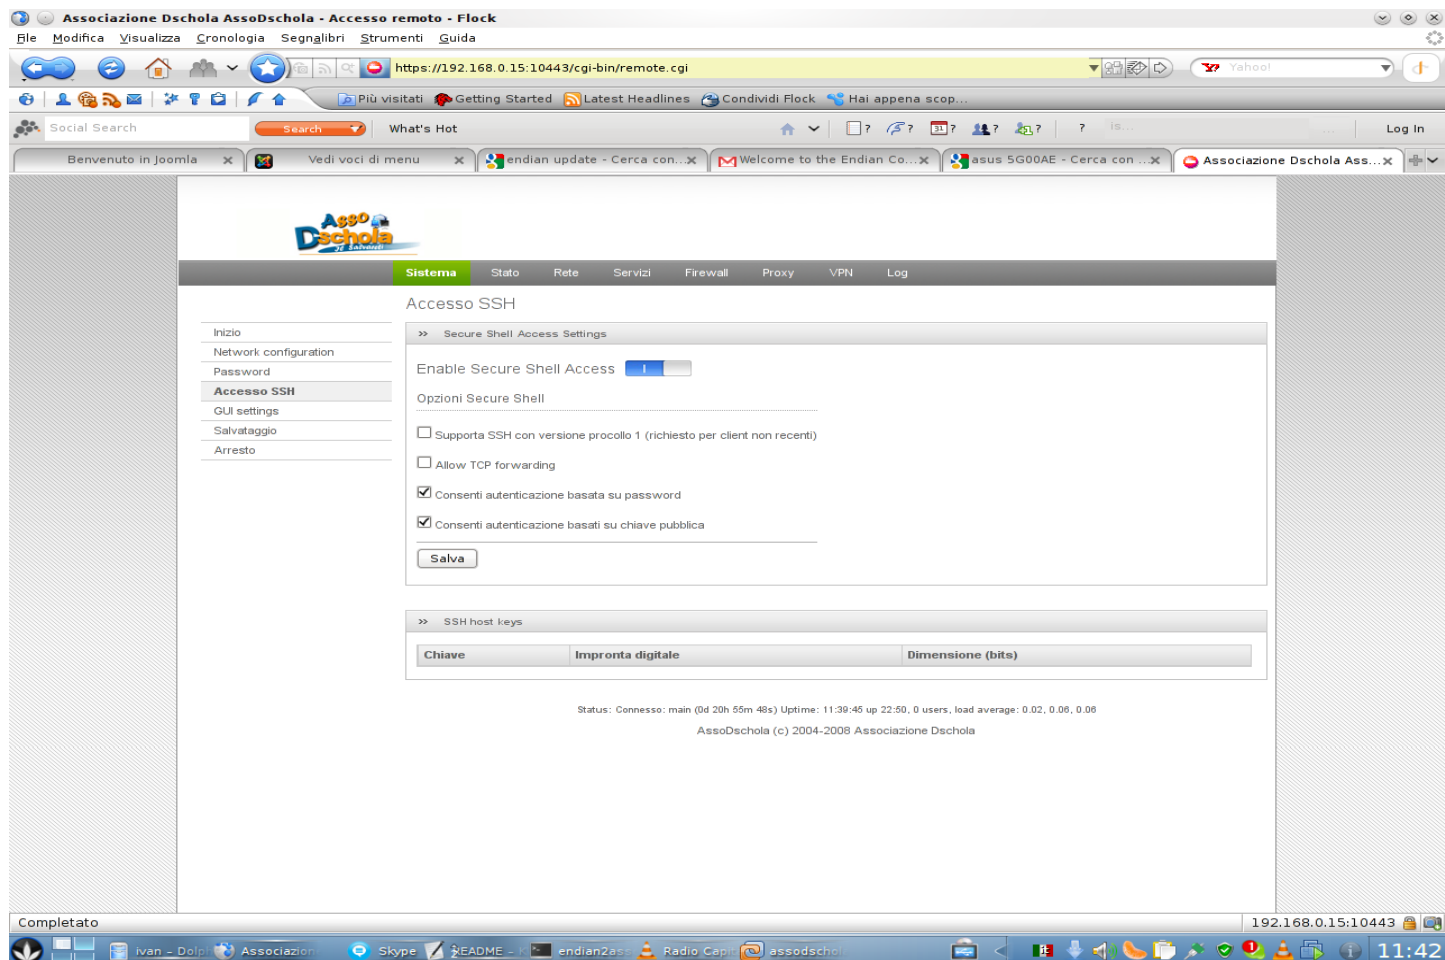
Associazione Dschola AssoDschola - Accesso remoto - Flock

File Modifica Visualizza Cronologia Segnalibri Strumenti Guida

https://192.168.0.15:10443/cgi-bin/remote.cgi

Yahoo!

Più visitati Getting Started Latest Headlines Condividi Flock Hai appena scop...

Social Search Search What's Hot Log In

Benvenuto in Joomla | Vedi voci di menu | endian update - Cerca con... | Welcome to the Endian Co... | asus 5G00AE - Cerca con ... | Associazione Dschola Ass...

Asso Dschola

Sistema Stato Rete Servizi Firewall Proxy VPN Log

Accesso SSH

Inizio
Network configuration
Password
Accesso SSH
GUI settings
Salvataggio
Arresto

» Secure Shell Access Settings

Enable Secure Shell Access

Opzioni Secure Shell

Supporta SSH con versione procollo 1 (richiesto per client non recenti)

Allow TCP forwarding

Consenti autenticazione basata su password

Consenti autenticazione basati su chiave pubblica

Salva

» SSH host keys

| Chiave | Impronta digitale | Dimensione (bits) |
|---|---|---|

Status: Connesso: main (0d 20h 55m 48s) Uptime: 11:39:45 up 22:50, 0 users, load average: 0.02, 0.06, 0.06

AssoDschola (c) 2004-2008 Associazione Dschola

Completato

192.168.0.15:10443

ivan - Dolp Associazion Skype README - endian2as Radio Cap assodschol

11:42